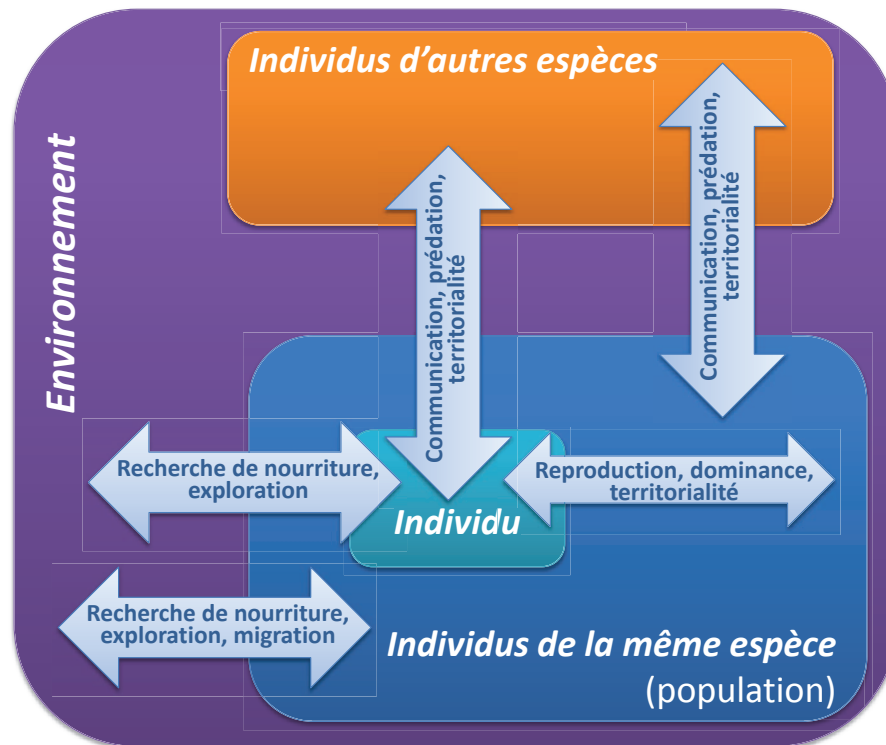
Individus d'autres espèces

Environnement

Communication, prédation, territorialité

Communication, prédation, territorialité

Recherche de nourriture, exploration

Reproduction, dominance, territorialité

Individu

Recherche de nourriture, exploration, migration

Individus de la même espèce
(population)